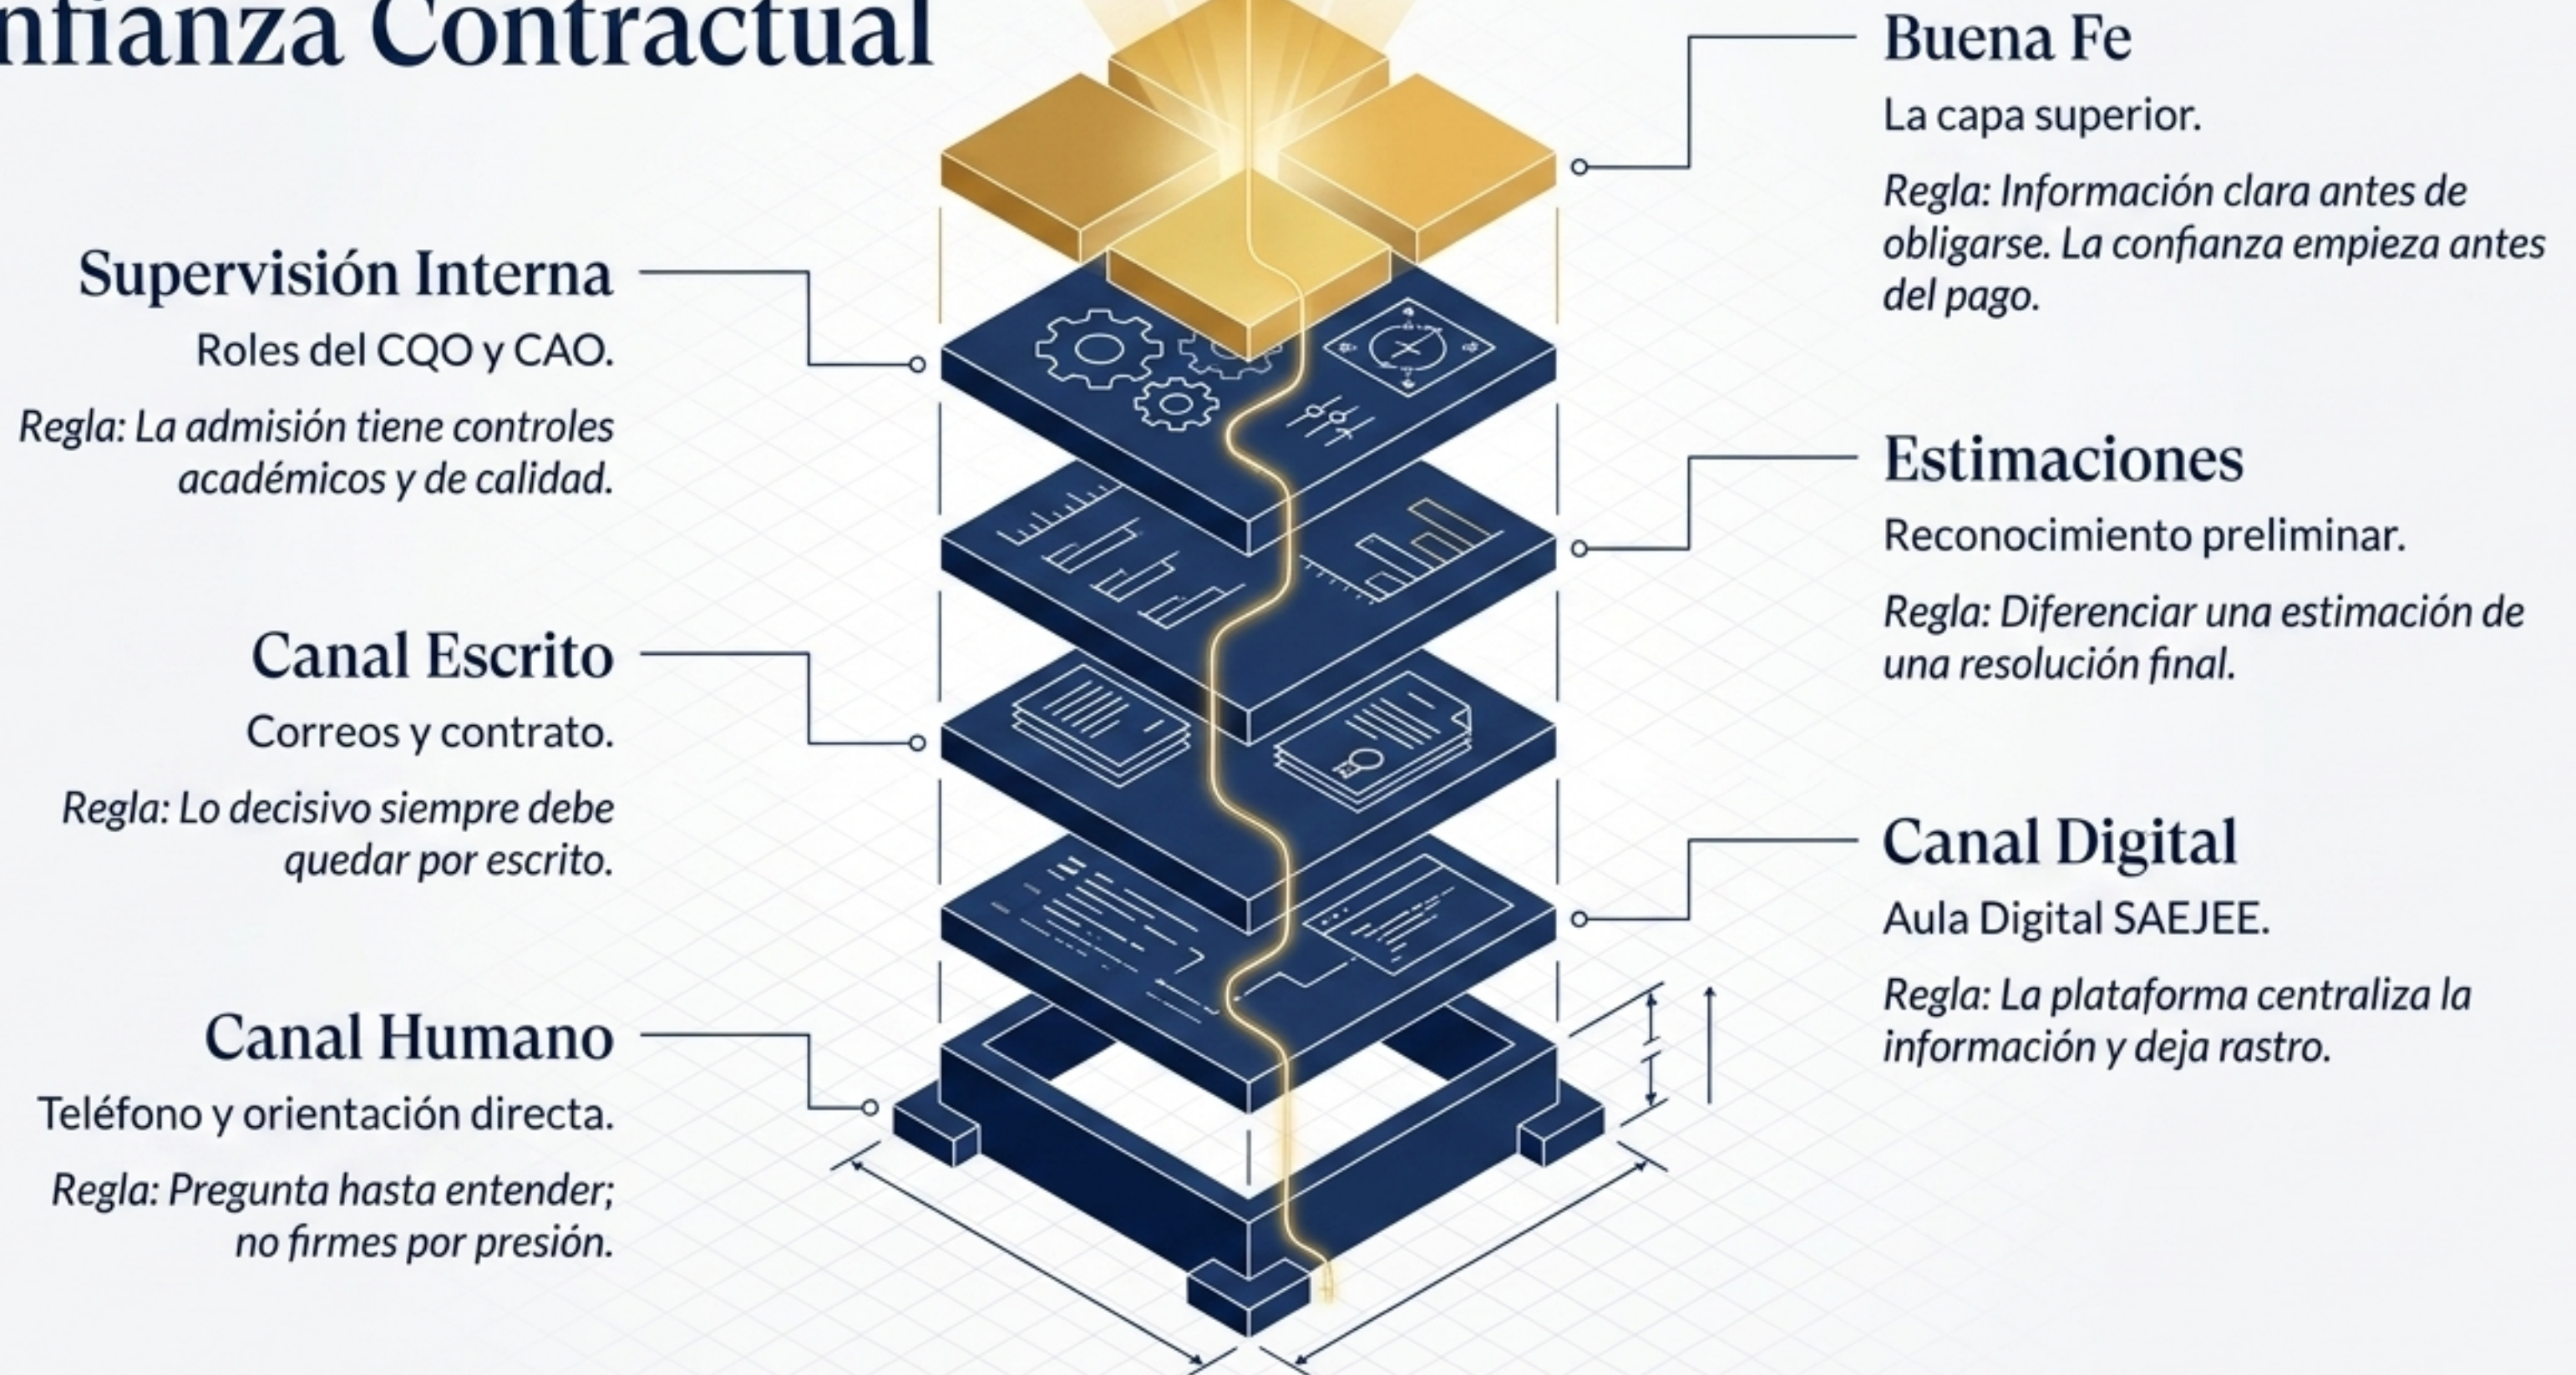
nfianza Contractual

Buena Fe

La capa superior.

Regla: Información clara antes de obligarse. La confianza empieza antes del pago.

Supervisión Interna

Roles del CQO y CAO.

Regla: La admisión tiene controles académicos y de calidad.

Estimaciones

Reconocimiento preliminar.

Regla: Diferenciar una estimación de una resolución final.

Canal Escrito

Correos y contrato.

Regla: Lo decisivo siempre debe quedar por escrito.

Canal Digital

Aula Digital SAEJEE.

Regla: La plataforma centraliza la información y deja rastro.

Canal Humano

Teléfono y orientación directa.

Regla: Pregunta hasta entender; no firmes por presión.